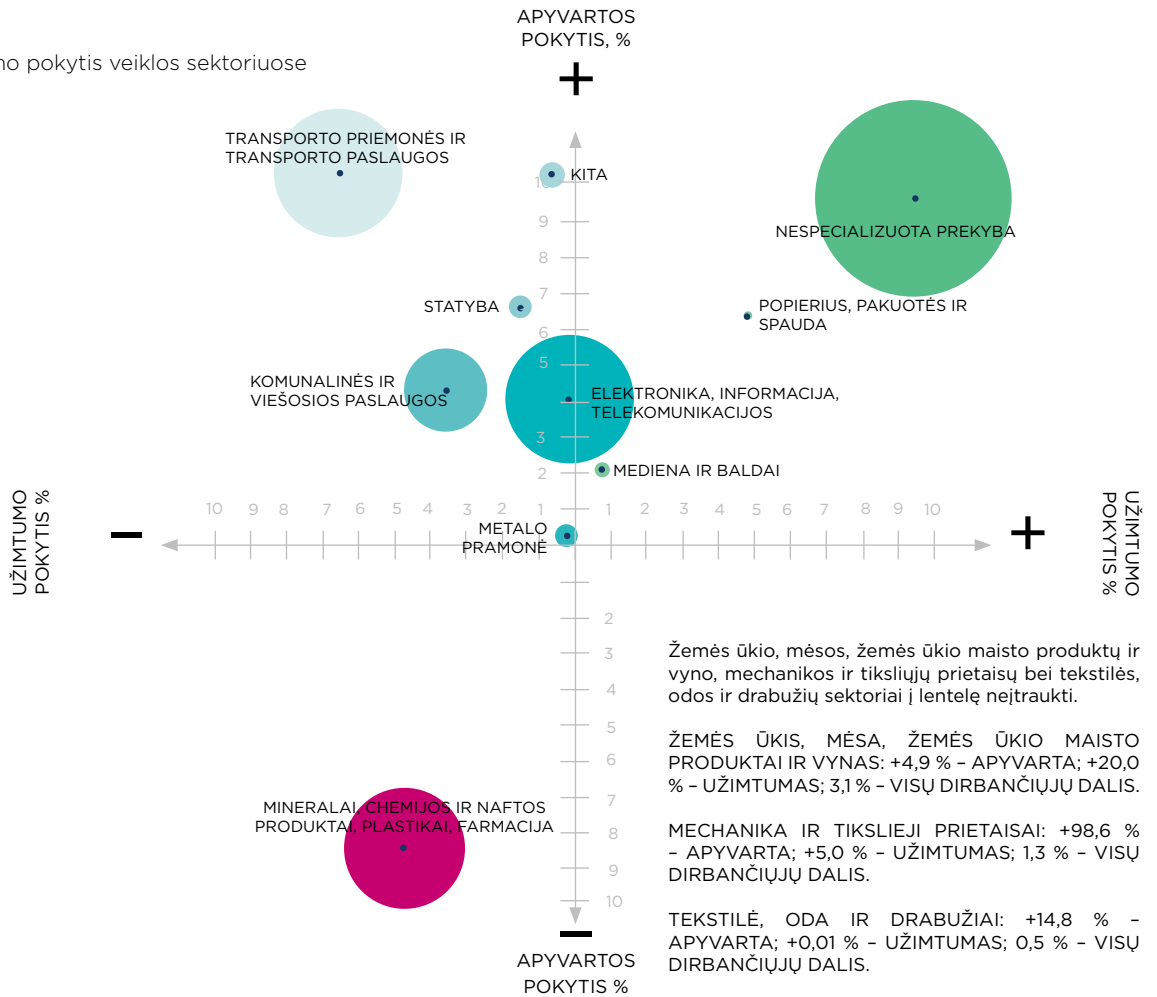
mo pokytis veiklos sektoriuose

APYVARTOS POKYTIS, %

+

TRANSPORTO PRIEMONĖS IR TRANSPORTO PASLAUGOS

10

KITA

9

8

7

STATYBA

6

5

NESPECIALIZUOTA PREKYBA

POPIERIUS, PAKUOTĖS IR SPAUDA

KOMUNALINĖS IR VIEŠOSIOS PASLAUGOS

ELEKTRONIKA, INFORMACIJA, TELEKOMUNIKACIJOS

3

2

MEDIENA IR BALDAI

UŽIMTUMO POKYTIS %

−

10 9 8 7 6 5 4 3 2 1

METALO PRAMONĖ

1 2 3 4 5 6 7 8 9 10

+

UŽIMTUMO POKYTIS %

2

3

4

5

6

7

8

9

10

MINERALAI, CHEMIJOS IR NAFTOS PRODUKTAI, PLASTIKAI, FARMACIJA

−

APYVARTOS POKYTIS %

Žemės ūkio, mėsos, žemės ūkio maisto produktų ir vyno, mechanikos ir tiksliųjų prietaisų bei tekstilės, odos ir drabužių sektoriai į lentelę neįtraukti.

ŽEMĖS ŪKIS, MĖSA, ŽEMĖS ŪKIO MAISTO PRODUKTAI IR VYNAS: +4,9 % – APYVARTA; +20,0 % – UŽIMTUMAS; 3,1 % – VISŲ DIRBANČIŲJŲ DALIS.

MECHANIKA IR TIKSLIEJI PRIETAISAI: +98,6 % – APYVARTA; +5,0 % – UŽIMTUMAS; 1,3 % – VISŲ DIRBANČIŲJŲ DALIS.

TEKSTILĖ, ODA IR DRABUŽIAI: +14,8 % – APYVARTA; +0,01 % – UŽIMTUMAS; 0,5 % – VISŲ DIRBANČIŲJŲ DALIS.